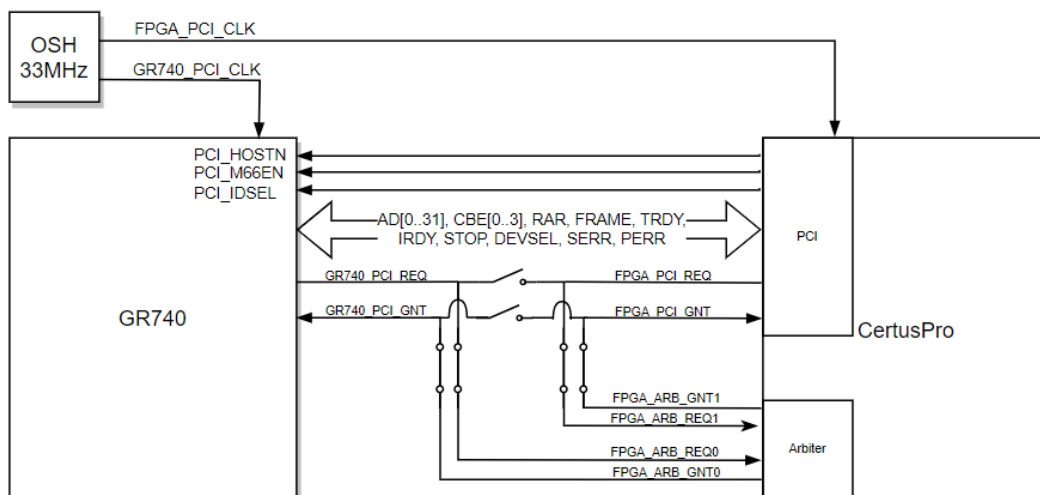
OSH
33MHz

FPGA_PCI_CLK

GR740_PCI_CLK

PCI_HOSTN
PCI_M66EN
PCI_IDSEL

AD[0..31], CBE[0..3], RAR, FRAME, TRDY, IRDY, STOP, DEVSEL, SERR, PERR

PCI

GR740_PCI_REQ

FPGA_PCI_REQ

GR740

GR740_PCI_GNT

FPGA_PCI_GNT

CertusPro

FPGA_ARB_GNT1
FPGA_ARB_REQ1

Arbiter

FPGA_ARB_REQ0
FPGA_ARB_GNT0